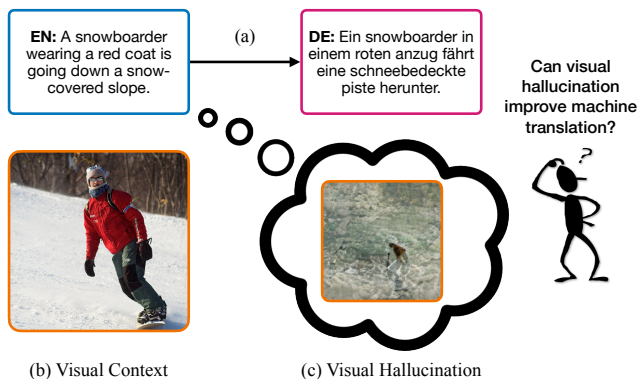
**EN:** A snowboarder wearing a red coat is going down a snow-covered slope.

(a)

**DE:** Ein snowboarder in einem roten anzug fährt eine schneebedeckte piste herunter.

**Can visual hallucination improve machine translation?**

?

(b) Visual Context

(c) Visual Hallucination